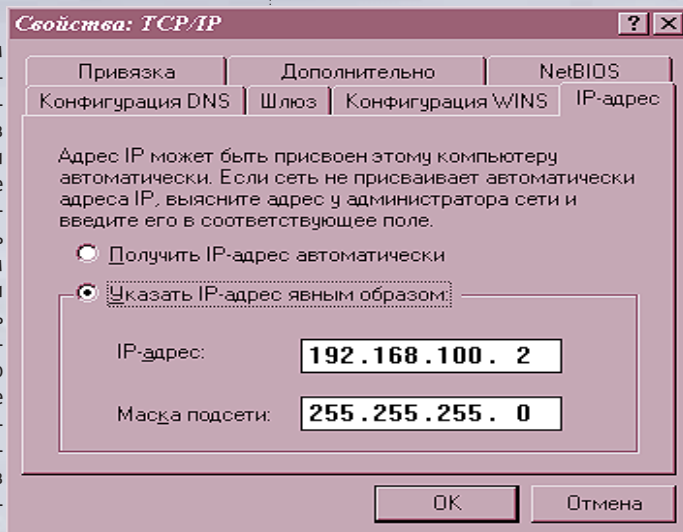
Свойства: TCP/IP

?

Привязка

Дополнительно

NetBIOS

Конфигурация DNS

Шлюз

Конфигурация WINS

IP-адрес

Адрес IP может быть присвоен этому компьютеру автоматически. Если сеть не присваивает автоматически адреса IP, выясните адрес у администратора сети и введите его в соответствующее поле.

Получить IP-адрес автоматически

Указать IP-адрес явным образом:

IP-адрес: 192.168.100. 2

Маска подсети: 255.255.255. 0

OK

Отмена